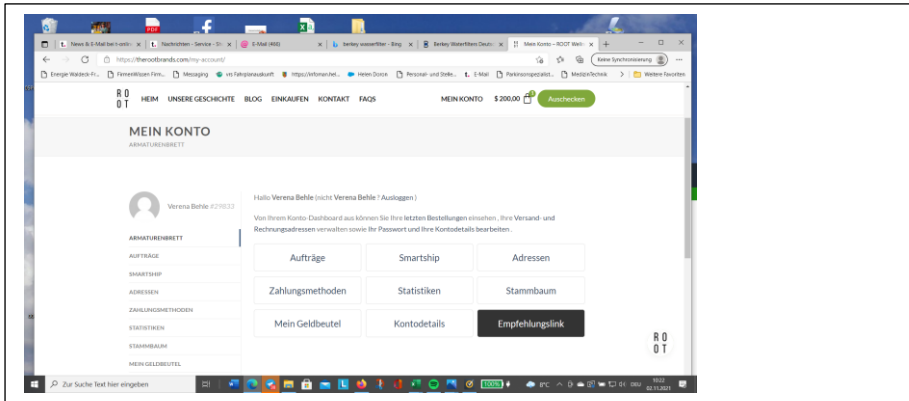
News & E-Mail bei t-online | Nachrichten - Service - Sh | E-Mail (466) | berkey wasserfilter - Blog | Berkey Waterfilters Deutsch | Mein Konto – ROOT Welt

https://therootbrands.com/my-account/

Keine Synchronisierung

Energie Waldeck-Fr... | FirmenWissen Firm... | Messaging | vrs Fahrplanauskunft | https://infoman.hel... | Helen Doron | Personal- und Stelle... | E-Mail | Parkinsonspezialist... | MedizinTechnik | Weitere Favoriten

RO OT HEIM UNSERE GESCHICHTE BLOG EINKAUFEN KONTAKT FAQS MEIN KONTO $ 200,00 Auschecken

MEIN KONTO
ARMATURENBRETT

Verena Behle #29833

ARMATURENBRETT
AUFTRÄGE
SMARTSHIP
ADRESSEN
ZAHLUNGSMETHODEN
STATISTIKEN
STAMMBAUM
MEIN GELDBEUTEL

Hallo Verena Behle (nicht Verena Behle ? Ausloggen )

Von Ihrem Konto-Dashboard aus können Sie Ihre letzten Bestellungen einsehen , Ihre Versand- und Rechnungsadressen verwalten sowie Ihr Passwort und Ihre Kontodetails bearbeiten .

| Aufträge | Smartship | Adressen |
|---|---|---|
| Zahlungsmethoden | Statistiken | Stammbaum |
| Mein Geldbeutel | Kontodetails | Empfehlungslink |

RO OT

Zur Suche Text hier eingeben

100%

DEU 10:22 02.11.2021